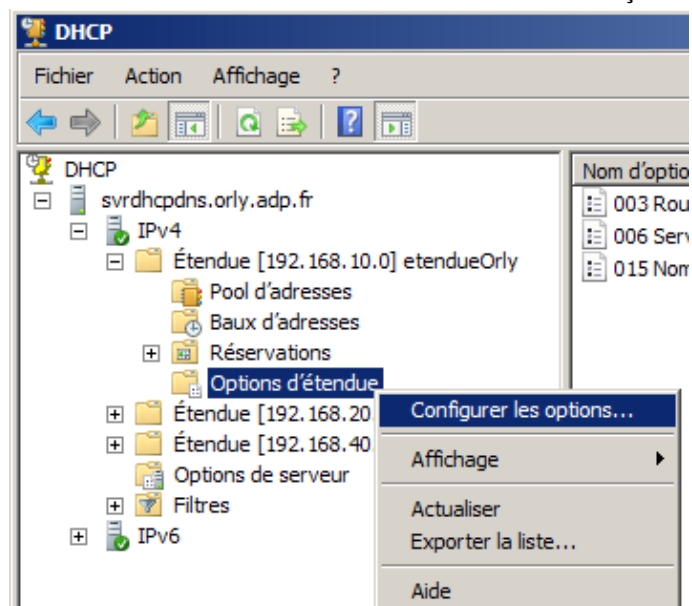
DHCP

Fichier Action Affichage ?

DHCP
svrdhcpdns.orly.adp.fr
IPv4
Étendue [192.168.10.0] etendueOrly
Pool d'adresses
Baux d'adresses
Réservations
Options d'étendue
Étendue [192.168.20
Étendue [192.168.40
Options de serveur
Filtres
IPv6

Nom d'optio
003 Rou
006 Serv
015 Nom

Configurer les options...
Affichage
Actualiser
Exporter la liste...
Aide